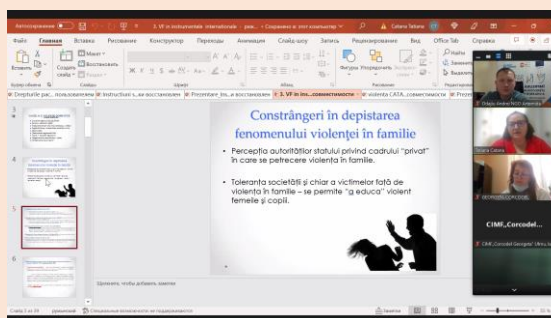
Автосохранение
3. VF in instrumentele internationale - реж... • Сохранено в: этот компьютер
Cebanu Tatiana
Файл
Главная
Вставка
Рисование
Конструктор
Переходы
Анимация
Слайд-шоу
Запись
Рецензирование
Вид
Office Tab
Справка
Вставить
Создать слайд
Макет
Восстановить
Раздел
Буфер обмена
Слайды
Шрифт
Абзац
Фигуры
Упорядочить
Экспресс-стили
Найти
Заменить
Выделить
Редактирование
Drepturile pac... пользованием
Instructiuni s...ки восстановлен
Prezentare_ins...и восстановлен
3. VF in ins...совместимости
violenta CATA...совместимости
Constrângeri în depistarea fenomenului violenței în familie
• Percepția autorităților statului privind cadrului "privat" în care se petrecere violența în familie.
• Toleranța societății și chiar a victimelor față de violența în familie – se permite "a educa" violent femeile și copii.
Заметки, чтобы добавить заметки
Слайд 3 из 10
русский
Специальные возможности: не поддерживается
Заметки
Dragos Andrei NGO Artemida
Tatiana Cebanu
GEORGIANA ALECSE
CIMF„Corcodel...
CIMF„Corcodel Georgeta" Ultra...